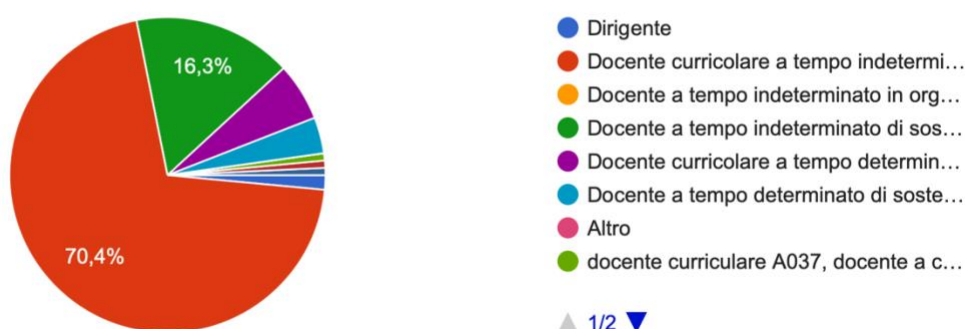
16,3%

70,4%

Dirigente
Docente curricolare a tempo indetermi…
Docente a tempo indeterminato in org…
Docente a tempo indeterminato di sos…
Docente curricolare a tempo determin…
Docente a tempo determinato di soste…
Altro
docente curriculare A037, docente a c…

1/2